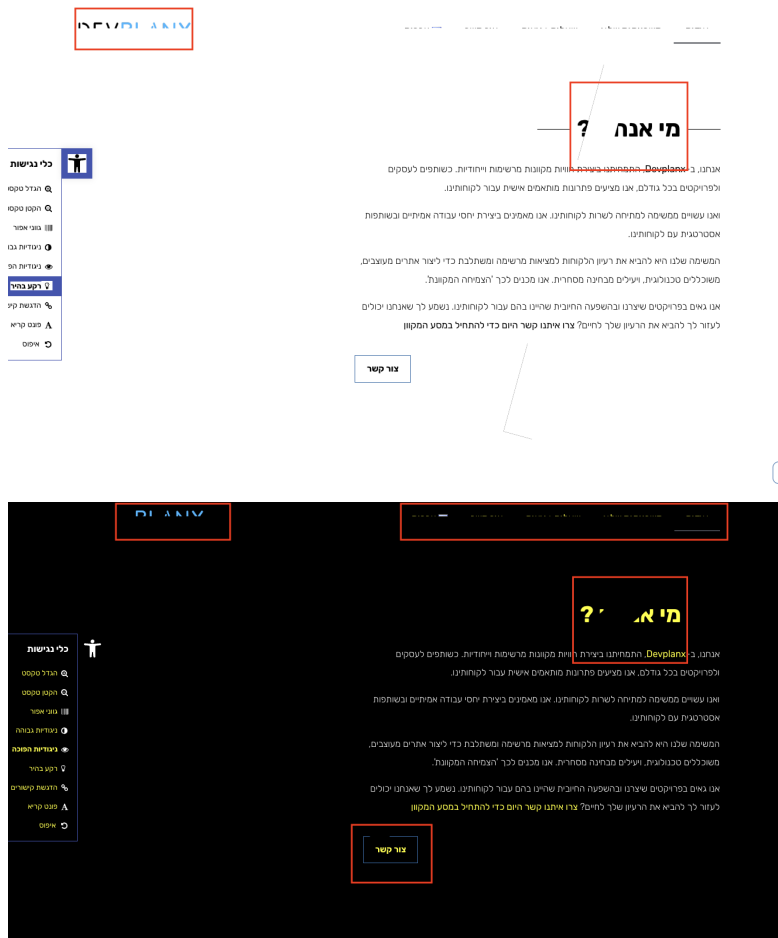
DEVPLANX

מי אנחנו?

כלי נגישות
הגדל טקסט
הקטן טקסט
גווני אפור
ניגודיות גבו
ניגודיות הפ
רקע בהיר
הדגשת קיש
פונט קריא
איפוס

אנחנו, ב-Devplanx, התמחינו ביצירת חוויות מקוונות מרשימות וייחודיות. כשותפים לעסקים ולפרויקטים בכל גודלם, אנו מציעים פתרונות מותאמים אישית עבור לקוחותינו.

ואנו עשויים ממשימה למתיחה לשרות לקוחותינו. אנו מאמינים ביצירת יחסי עבודה אמיתיים ובשותפות אסטרטגית עם לקוחותינו.

המשימה שלנו היא להביא את רעיון הלקוחות למציאות מרשימה ומשתלבת כדי ליצור אתרים מעוצבים, משוכללים טכנולוגית, ויעילים מבחינה מסחרית. אנו מכנים לכך 'הצמיחה המקוונת'.

אנו גאים בפרויקטים שיצרנו ובהשפעה החיובית שהיינו בהם עבור לקוחותינו. נשמע לך שאנחנו יכולים לעזור לך להביא את הרעיון שלך לחיים? צרו איתנו קשר היום כדי להתחיל במסע המקוון

צור קשר

BLANX

מי א ?

כלי נגישות
הגדל טקסט
הקטן טקסט
גווני אפור
ניגודיות גבוהה
ניגודיות הפוכה
רקע בהיר
הדגשת קישורים
פונט קריא
איפוס

אנחנו, ב-Devplanx, התמחינו ביצירת חוויות מקוונות מרשימות וייחודיות. כשותפים לעסקים ולפרויקטים בכל גודלם, אנו מציעים פתרונות מותאמים אישית עבור לקוחותינו.

ואנו עשויים ממשימה למתיחה לשרות לקוחותינו. אנו מאמינים ביצירת יחסי עבודה אמיתיים ובשותפות אסטרטגית עם לקוחותינו.

המשימה שלנו היא להביא את רעיון הלקוחות למציאות מרשימה ומשתלבת כדי ליצור אתרים מעוצבים, משוכללים טכנולוגית, ויעילים מבחינה מסחרית. אנו מכנים לכך 'הצמיחה המקוונת'.

אנו גאים בפרויקטים שיצרנו ובהשפעה החיובית שהיינו בהם עבור לקוחותינו. נשמע לך שאנחנו יכולים לעזור לך להביא את הרעיון שלך לחיים? צרו איתנו קשר היום כדי להתחיל במסע המקוון

צור קשר